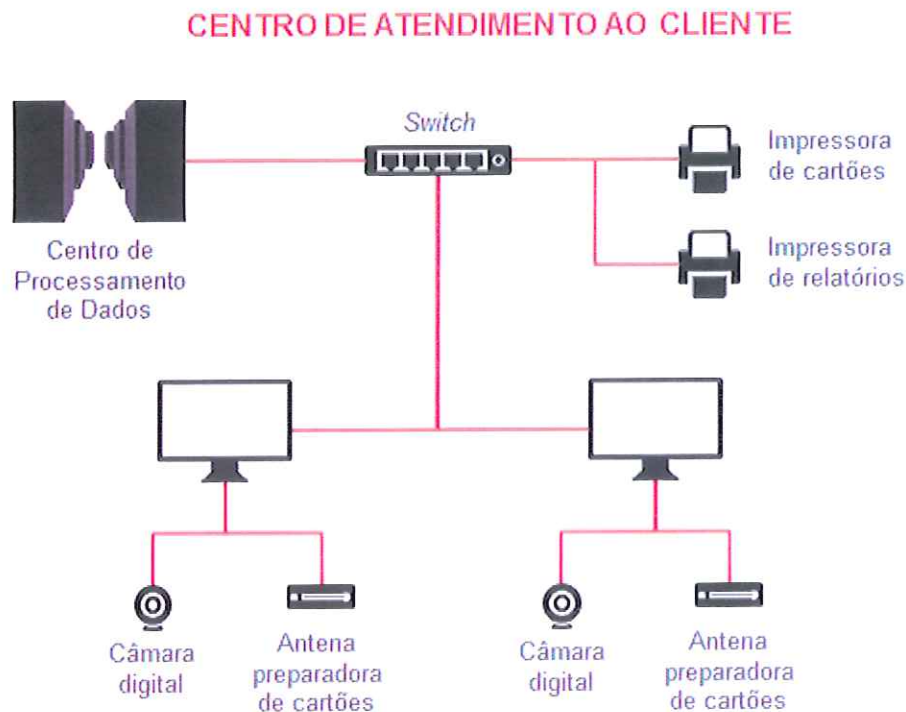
CENTRO DE ATENDIMENTO AO CLIENTE

Switch

Impressora de cartões

Impressora de relatórios

Centro de Processamento de Dados

Câmara digital

Antena preparadora de cartões

Câmara digital

Antena preparadora de cartões